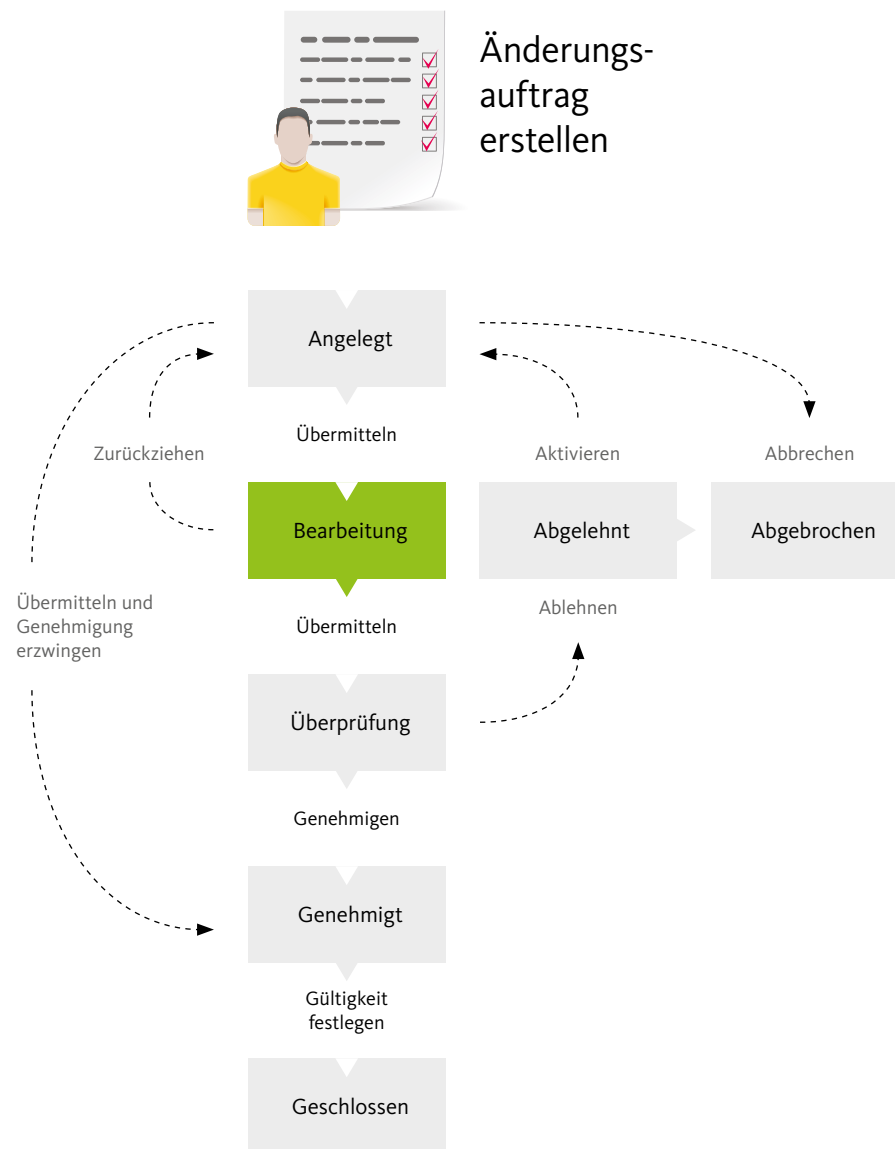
Änderungsauftrag erstellen

Angelegt

Übermitteln

Zurückziehen

Aktivieren

Abbrechen

Bearbeitung

Abgelehnt

Abgebrochen

Übermitteln und Genehmigung erzwingen

Ablehnen

Übermitteln

Überprüfung

Genehmigen

Genehmigt

Gültigkeit festlegen

Geschlossen